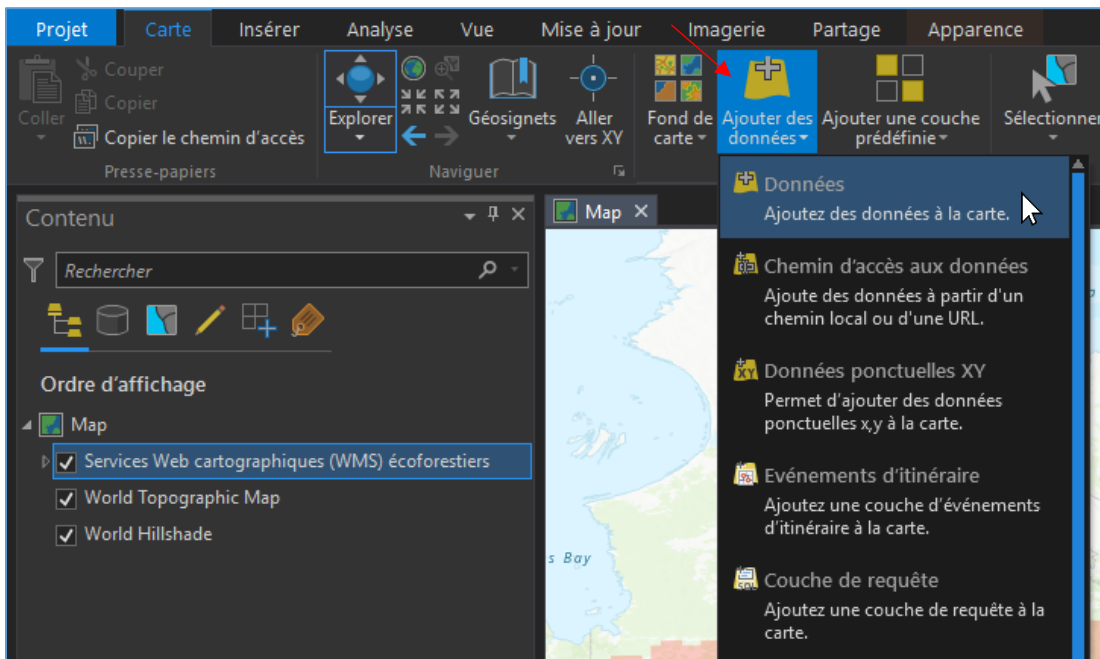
Projet Carte Insérer Analyse Vue Mise à jour Imagerie Partage Apparence

Coller Couper Copier Copier le chemin d'accès Presse-papiers

Explorer Géosignets Aller vers XY Naviguer

Fond de carte Ajouter des données Ajouter une couche prédéfinie Sélectionner

Contenu

Rechercher

Ordre d'affichage

Map

Services Web cartographiques (WMS) écoforestiers

World Topographic Map

World Hillshade

Map

s Bay

Données
Ajoutez des données à la carte.

Chemin d'accès aux données
Ajoute des données à partir d'un chemin local ou d'une URL.

Données ponctuelles XY
Permet d'ajouter des données ponctuelles x,y à la carte.

Evénements d'itinéraire
Ajoutez une couche d'événements d'itinéraire à la carte.

Couche de requête
Ajoutez une couche de requête à la carte.